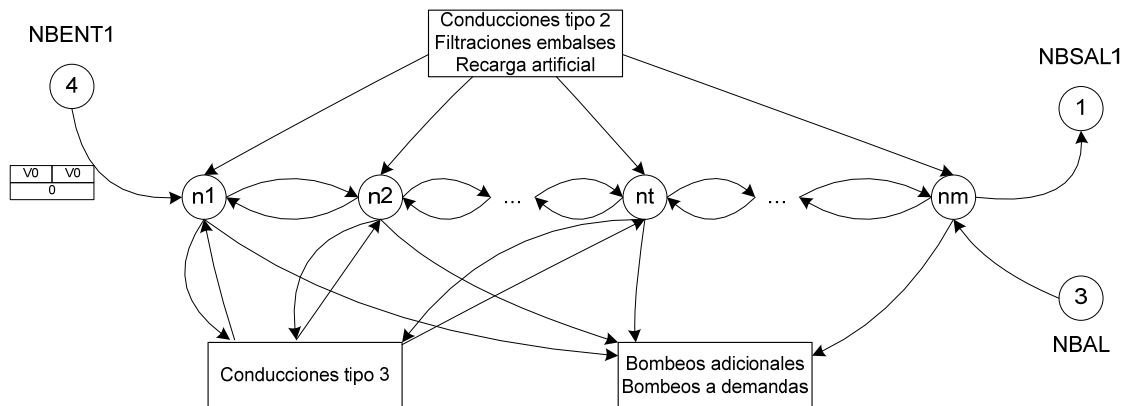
Conducciones tipo 2
Filtraciones embalses
Recarga artificial

NBENT1

4

NBSAL1

1

| V0 | V0 |
|---|---|
| 0 | |

n1

n2

...

nt

...

nm

3

NBAL

Conducciones tipo 3

Bombeos adicionales
Bombeos a demandas